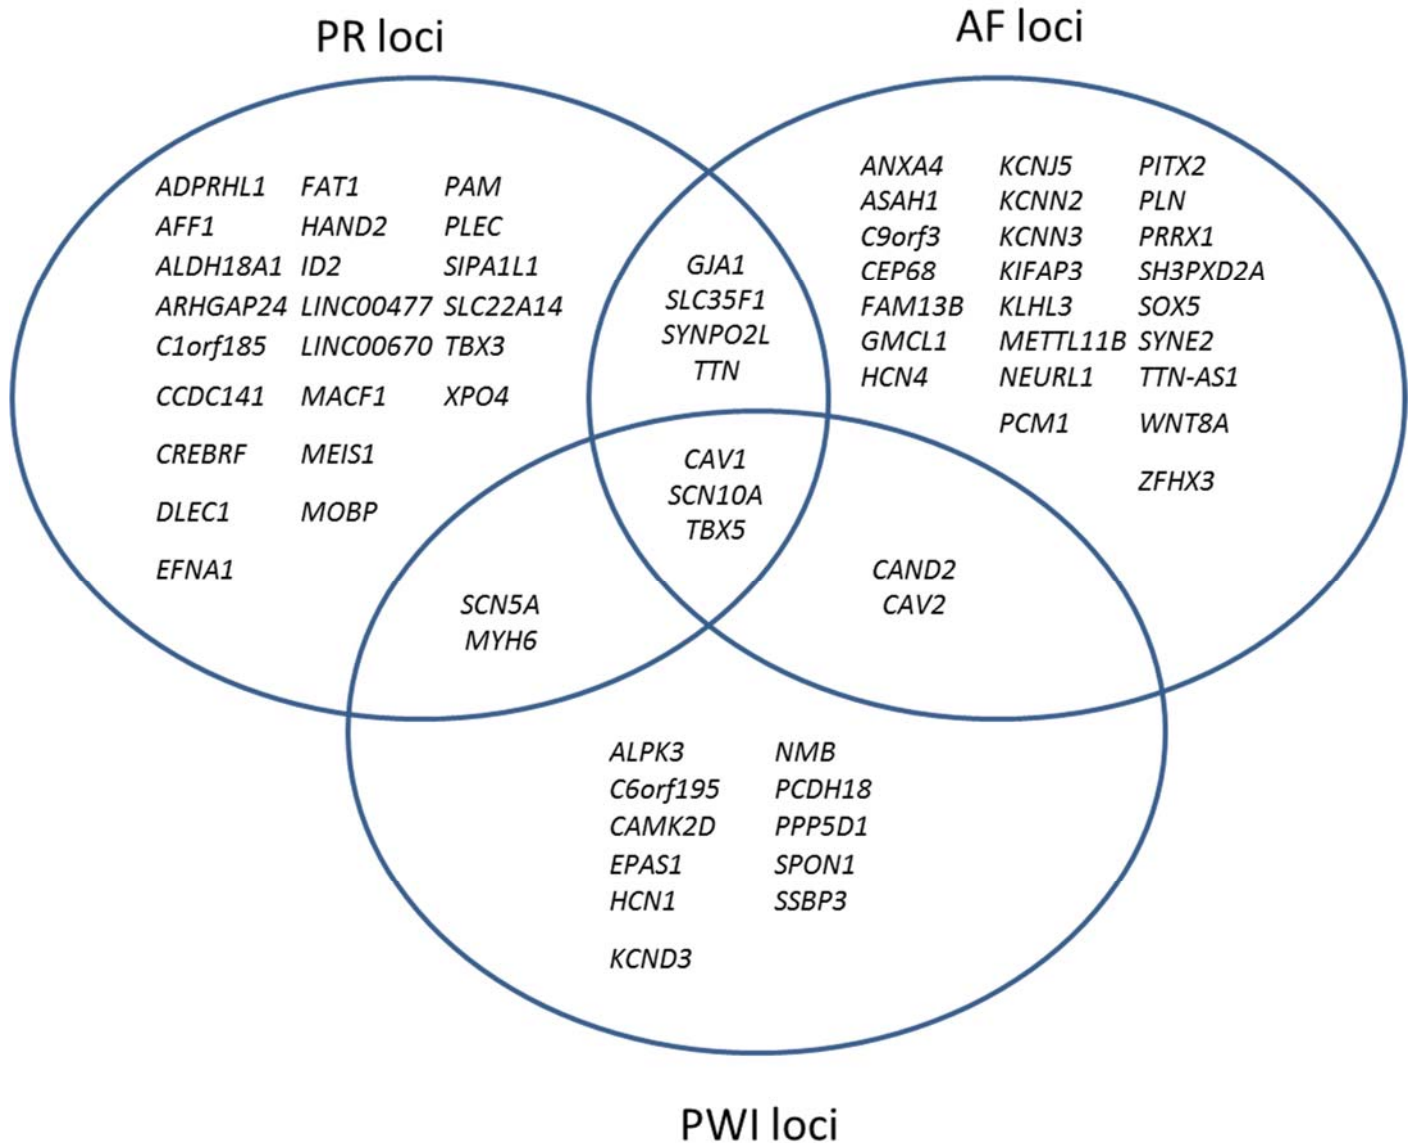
PR loci

AF loci

ADPRHL1
AFF1
ALDH18A1
ARHGAP24
C1orf185
CCDC141
CREBRF
DLEC1
EFNA1

FAT1
HAND2
ID2
LINC00477
LINC00670
MACF1
MEIS1
MOBP

PAM
PLEC
SIPA1L1
SLC22A14
TBX3
XPO4

GJA1
SLC35F1
SYNPO2L
TTN

ANXA4
ASAH1
C9orf3
CEP68
FAM13B
GMCL1
HCN4

KCNJ5
KCNN2
KCNN3
KIFAP3
KLHL3
METTL11B
NEURL1
PCM1

PITX2
PLN
PRRX1
SH3PXD2A
SOX5
SYNE2
TTN-AS1
WNT8A
ZFHX3

CAV1
SCN10A
TBX5

SCN5A
MYH6

CAND2
CAV2

ALPK3
C6orf195
CAMK2D
EPAS1
HCN1
KCND3

NMB
PCDH18
PPP5D1
SPON1
SSBP3

PWI loci